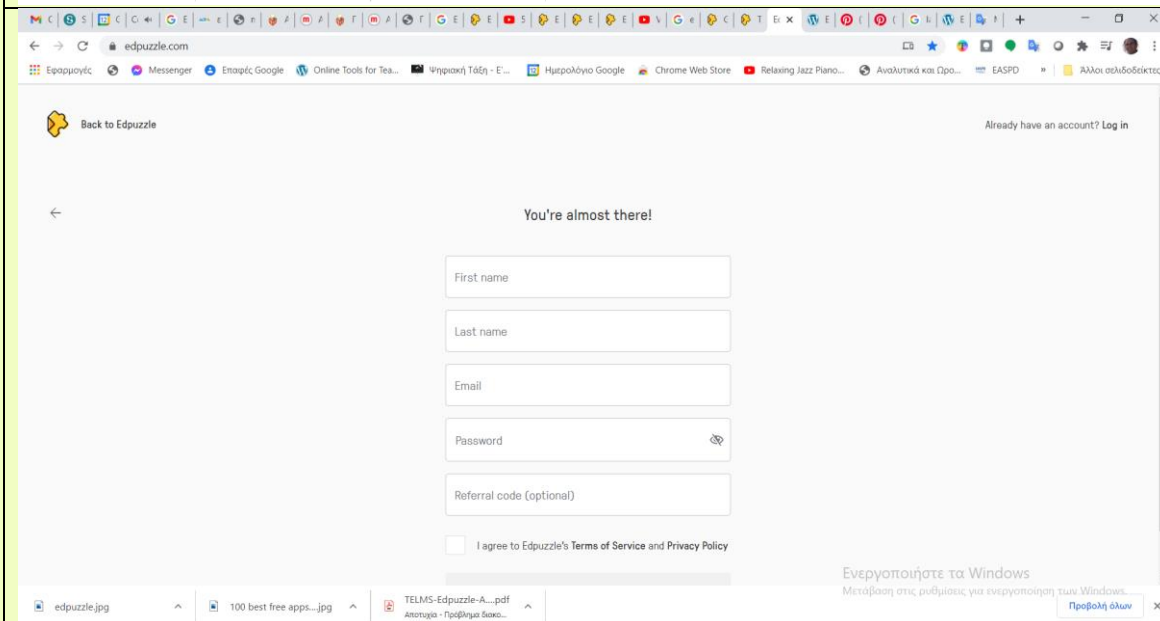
edpuzzle.com

Εφαρμογές Messenger Επαφές Google Online Tools for Tea... Ψηφιακή Τάξη - Ε'... Ημερολόγιο Google Chrome Web Store Relaxing Jazz Piano... Αναλυτικά και Ωρο... EASPD » Άλλοι σελιδοδείκτες

Back to Edpuzzle

Already have an account? Log in

You're almost there!

First name

Last name

Email

Password

Referral code (optional)

I agree to Edpuzzle's Terms of Service and Privacy Policy

Ενεργοποιήστε τα Windows
Μετάβαση στις ρυθμίσεις για ενεργοποίηση των Windows.

edpuzzle.jpg
100 best free apps....jpg
TELMS-Edpuzzle-A....pdf
Αποτυχία - Πρόβλημα διακο...
Προβολή όλων